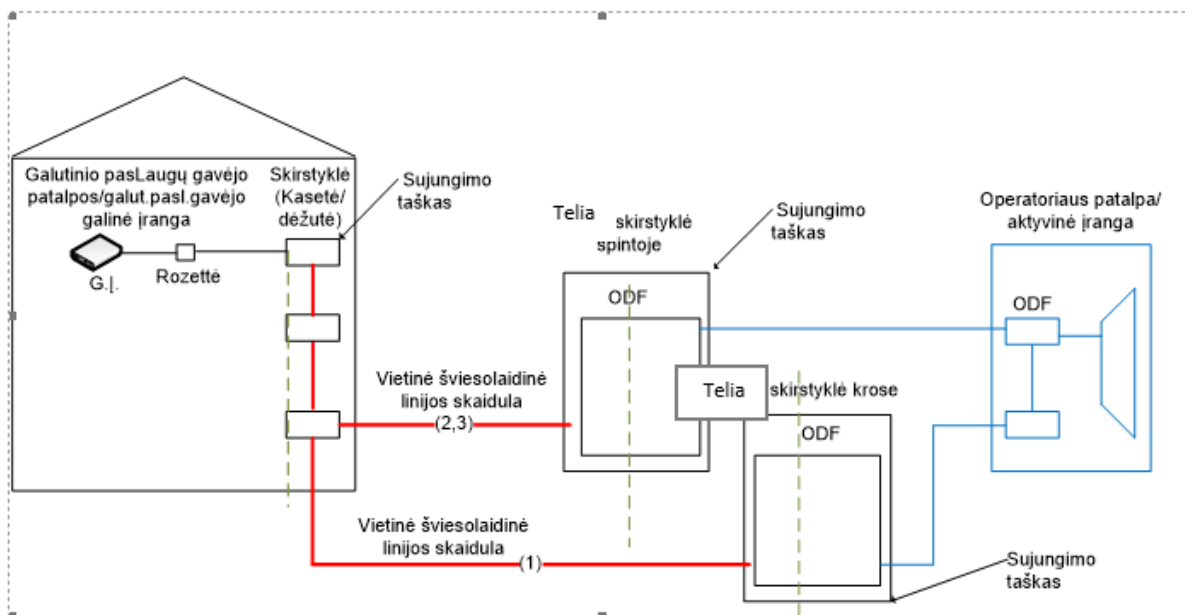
Galutinio pasLaugų gavėjo patalpos/galut.pasl.gavėjo galinė įranga

Skirstyklė (Kasetė/ dėžutė)

Sujungimo taškas

G.Į.

Rozettė

Telia skirstyklė spintoje

Sujungimo taškas

Operatoriaus patalpa/ aktyvinė įranga

ODF

ODF

Vietinė šviesolaidinė linijos skaidula

(2,3)

Telia

skirstyklė krose

ODF

Vietinė šviesolaidinė linijos skaidula

(1)

Sujungimo taškas